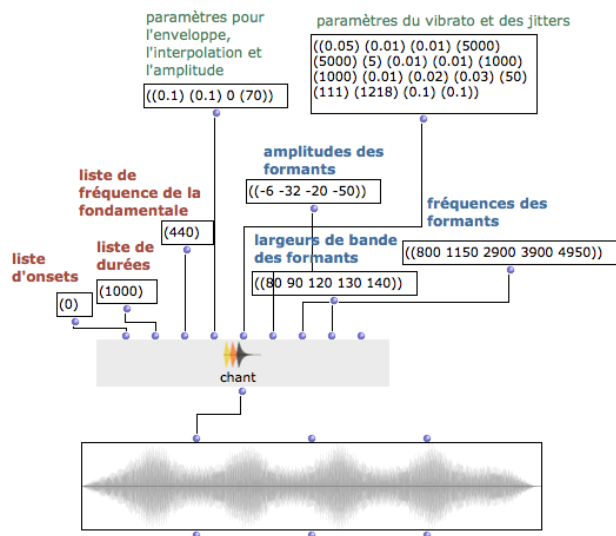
paramètres pour l'enveloppe, l'interpolation et l'amplitude

((0.1) (0.1) 0 (70))

paramètres du vibrato et des jitters

((0.05) (0.01) (0.01) (5000) (5000) (5) (0.01) (0.01) (1000) (1000) (0.01) (0.02) (0.03) (50) (111) (1218) (0.1) (0.1))

liste de fréquence de la fondamentale

(440)

amplitudes des formants

((-6 -32 -20 -50))

fréquences des formants

((800 1150 2900 3900 4950))

liste de durées

(1000)

largeurs de bande des formants

((80 90 120 130 140))

liste d'onsets

(0)

chant